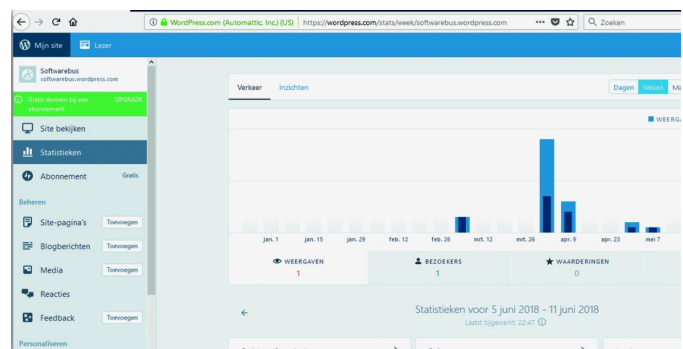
WordPress.com (Automattic, Inc.) (US) https://wordpress.com/stats/week/softwarebus.wordpress.com

Zoeken

Mijn site

Lezer

Softwarebus
softwarebus.wordpress.com

Gratis domein bij een abonnement

UPGRADE

Site bekijken

Statistieken

Abonnement

Gratis

Beheren

Site-pagina's

Toevoegen

Blogberichten

Toevoegen

Media

Toevoegen

Reacties

Feedback

Toevoegen

Personaliseren

Verkeer

Inzichten

Dagen

Weken

Ma

WEERGA

jan. 1

jan. 15

jan. 29

feb. 12

feb. 26

mrt. 12

mrt. 26

apr. 9

apr. 23

mei 7

WEERGAVEN

1

BEZOEKERS

1

WAARDERINGEN

0

Statistieken voor 5 juni 2018 - 11 juni 2018

Laatst bijgewerkt: 22:47